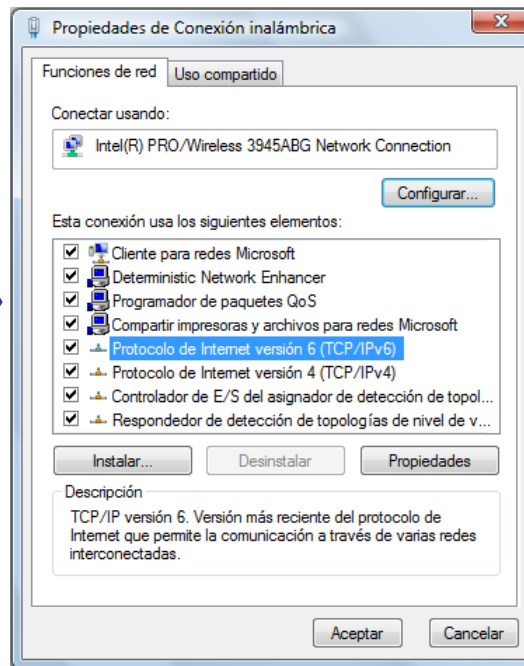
Propiedades de Conexión inalámbrica

Funciones de red | Uso compartido

Conectar usando:

Intel(R) PRO/Wireless 3945ABG Network Connection

Configurar...

Esta conexión usa los siguientes elementos:

☑ Cliente para redes Microsoft
☑ Deterministic Network Enhancer
☑ Programador de paquetes QoS
☑ Compartir impresoras y archivos para redes Microsoft
☑ Protocolo de Internet versión 6 (TCP/IPv6)
☑ Protocolo de Internet versión 4 (TCP/IPv4)
☑ Controlador de E/S del asignador de detección de topol...
☑ Respondedor de detección de topologías de nivel de v...

Instalar... | Desinstalar | Propiedades

Descripción

TCP/IP versión 6. Versión más reciente del protocolo de Internet que permite la comunicación a través de varias redes interconectadas.

Aceptar | Cancelar